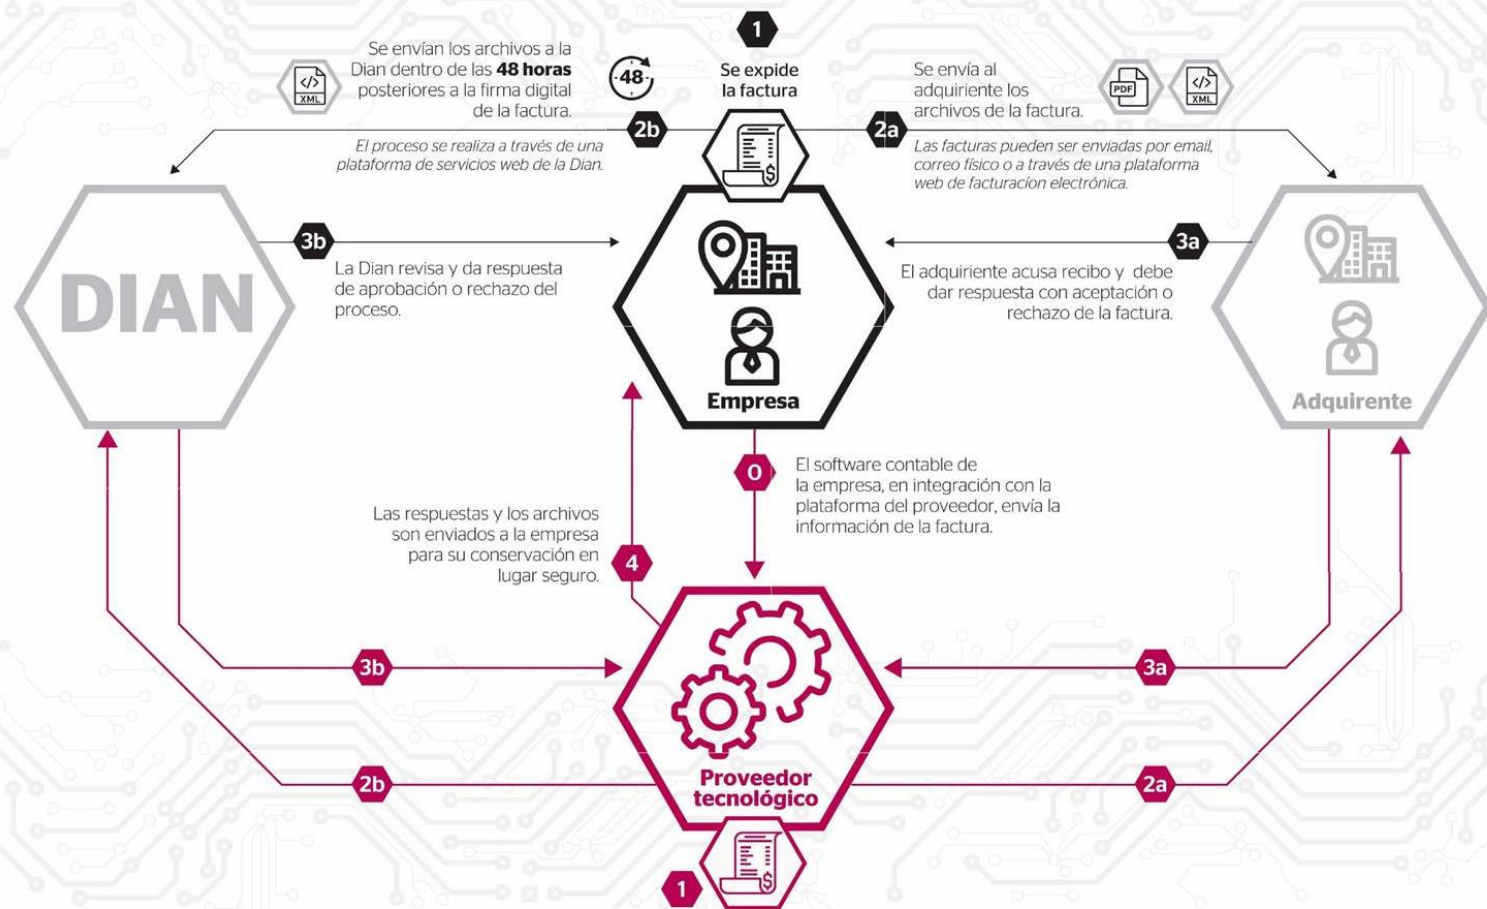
1
Se expide la factura

XML
Se envían los archivos a la Dian dentro de las **48 horas** posteriores a la firma digital de la factura.

48

2b
*El proceso se realiza a través de una plataforma de servicios web de la Dian.*

Se envía al adquiriente los archivos de la factura.

PDF
XML

2a
*Las facturas pueden ser enviadas por email, correo físico o a través de una plataforma web de facturacion electrónica.*

DIAN

3b
La Dian revisa y da respuesta de aprobación o rechazo del proceso.

Empresa

3a
El adquiriente acusa recibo y debe dar respuesta con aceptación o rechazo de la factura.

Adquirente

0
El software contable de la empresa, en integración con la plataforma del proveedor, envía la información de la factura.

Las respuestas y los archivos son enviados a la empresa para su conservación en lugar seguro.

4

3b

3a

2b

2a

Proveedor tecnológico

1